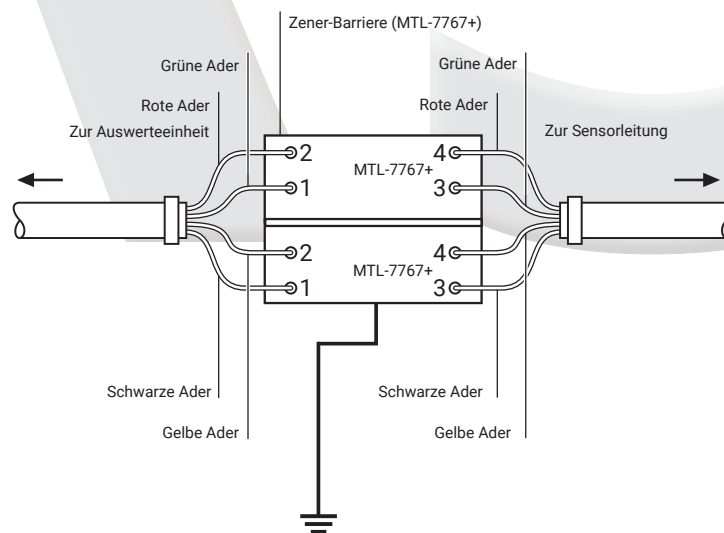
Zener-Barriere (MTL-7767+)

Grüne Ader

Rote Ader

Zur Auswerteeinheit

Grüne Ader

Rote Ader

Zur Sensorleitung

2

1

MTL-7767+

4

3

2

1

MTL-7767+

4

3

Schwarze Ader

Gelbe Ader

Schwarze Ader

Gelbe Ader